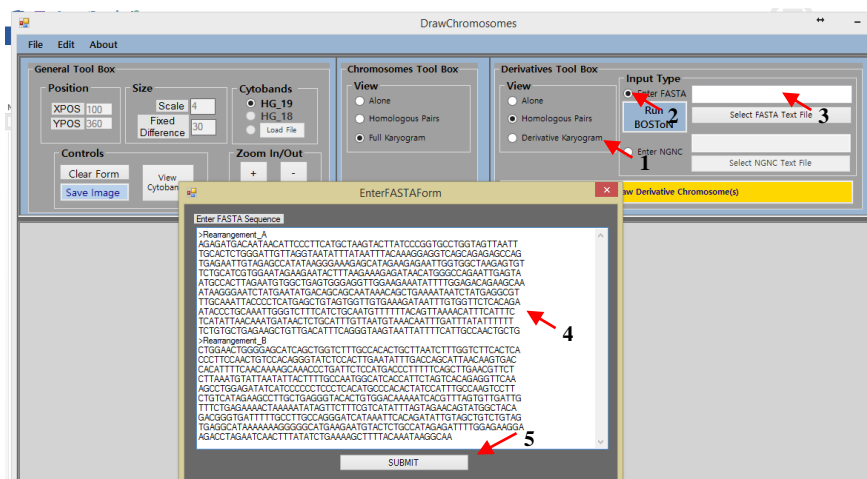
DrawChromosomes

File Edit About

General Tool Box
Position
XPOS 100
YPOS 360
Size
Scale 4
Fixed Difference 30
Cytobands
HG_19
HG_18
Load File
Controls
Clear Form
Save Image
View Cytoban
Zoom In/Out
+
-

Chromosomes Tool Box
View
Alone
Homologous Pairs
Full Karyogram

Derivatives Tool Box
View
Alone
Homologous Pairs
Derivative Karyogram
Input Type
Enter FASTA
Run BOSTON
Enter NGNC
Select FASTA Text File
Select NGNC Text File
aw Derivative Chromosome(s)

1
2
3

EnterFASTAForm
Enter FASTA Sequence
>Rearrangement_A
AGAGATGACAATAACATTCCCTTCATGCTAAGTACTTATCCCGGTGCCTGGTAGTTAATT
TGCACTCTGGGATTGTTAGGTAATATTTATAATTTACAAAGGAGGTCAGCAGAGAGCCAG
TGAGAATTGTAGAGCCATATAAGGGAAAGAGCATAGAAGAGAATTGGTGGCTAAGAGTGT
TCTGCATCGTGGAATAGAAGAATACTTTAAGAAAGAGATAACATGGGCCAGAATTGAGTA
ATGCCACTTAGAATGTGGCTGAGTGGGAGGTTGGAAGAAATATTTTGGAGACAGAAGCAA
ATAAGGGAATCTATGAATATGACAGCAGCAATAAACAGCTGAAAATAATCTATGAGGCGT
TTGCAAATTACCCCTCATGAGCTGTAGTGGTTGTGAAAGATAATTTGTGGTTCTCACAGA
ATACCCTGCAAATTGGGTCTTTCATCTGCAATGTTTTTTACAGTTAAAACATTTCATTTC
TCATATTAACAAATGATAACTCTGCATTTGTTAATGTAAACAATTTGATTTATATTTTTT
TCTGTGCTGAGAAGCTGTTGACATTTCAGGGTAAGTAATTATTTTCATTGCCAACTGCTG
>Rearrangement_B
CTGGAACTGGGGAGCATCAGCTGGTCTTTGCCACACTGCTTAATCTTTGGTCTTCACTCA
CCCTTCCAACTGTCCACAGGGTATCTCCACTTGAATATTTGACCAGCATTAACAAGTGAC
CACATTTTCAACAAAAGCAAACCCTGATTCTCCATGACCCTTTTTCAGCTTGAACGTTCT
CTTAAATGTATTAATATTACTTTTGCCAATGGCATCACCATTCTAGTCACAGAGGTTCAA
AGCCTGGAGATATCATCCCCCCTCCCTCACATGCCCACACTATCCATTTGCCAAGTCCTT
CTGTCATAGAAGCCTTGCTGAGGGTACACTGTGGACAAAAATCACGTTTAGTGTTGATTG
TTTCTGAGAAAACTAAAAATATAGTTCTTTCGTCATATTTAGTAGAACAGTATGGCTACA
GACGGGTGATTTTTGCCTTGCCAGGGATCATAAATTCACAGATATTGTAGCTGTCTGTAG
TGAGGCATAAAAAAAGGGGGGCATGAAGAATGTACTCTGCCATAGAGATTTTGGAGAAGGA
AGACCTAGAATCAACTTTATATCTGAAAAGCTTTTACAAATAAGGCAA
4
5
SUBMIT